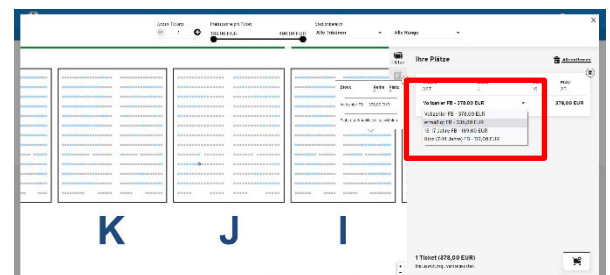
Anzahl Tickets
1
Preisspanne pro Ticket
Stadionbereich
Alle Tribünen
Alle Ränge
Block
Reihe
Platz
Ihre Plätze
Abwählen
Vollzahler FB - 378,00 EUR
378,00 EUR
Vollzahler FB - 378,00 EUR
Ermäßigt FB - 336,00 EUR
16-17 Jahre FB - 189,00 EUR
Kind (7-15 Jahre) FB - 102,00 EUR
K
J
I
1 Ticket (378,00 EUR)